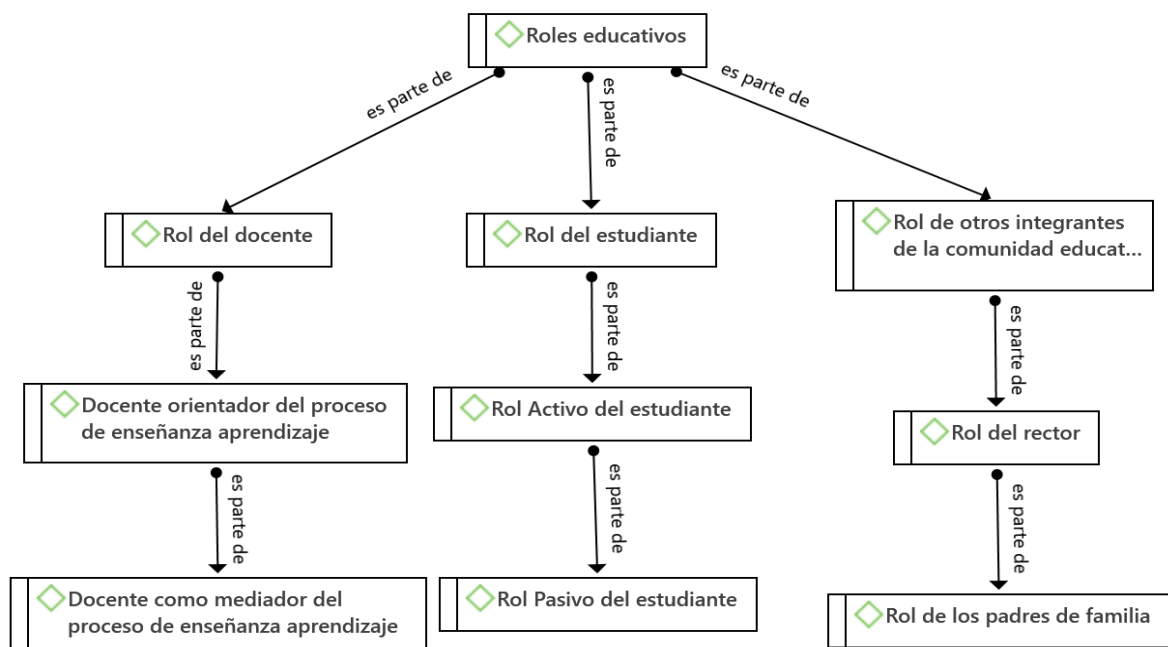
Roles educativos

es parte de

es parte de

es parte de

Rol del docente

Rol del estudiante

Rol de otros integrantes de la comunidad educat...

es parte de

es parte de

es parte de

Docente orientador del proceso de enseñanza aprendizaje

Rol Activo del estudiante

Rol del rector

es parte de

es parte de

es parte de

Docente como mediador del proceso de enseñanza aprendizaje

Rol Pasivo del estudiante

Rol de los padres de familia